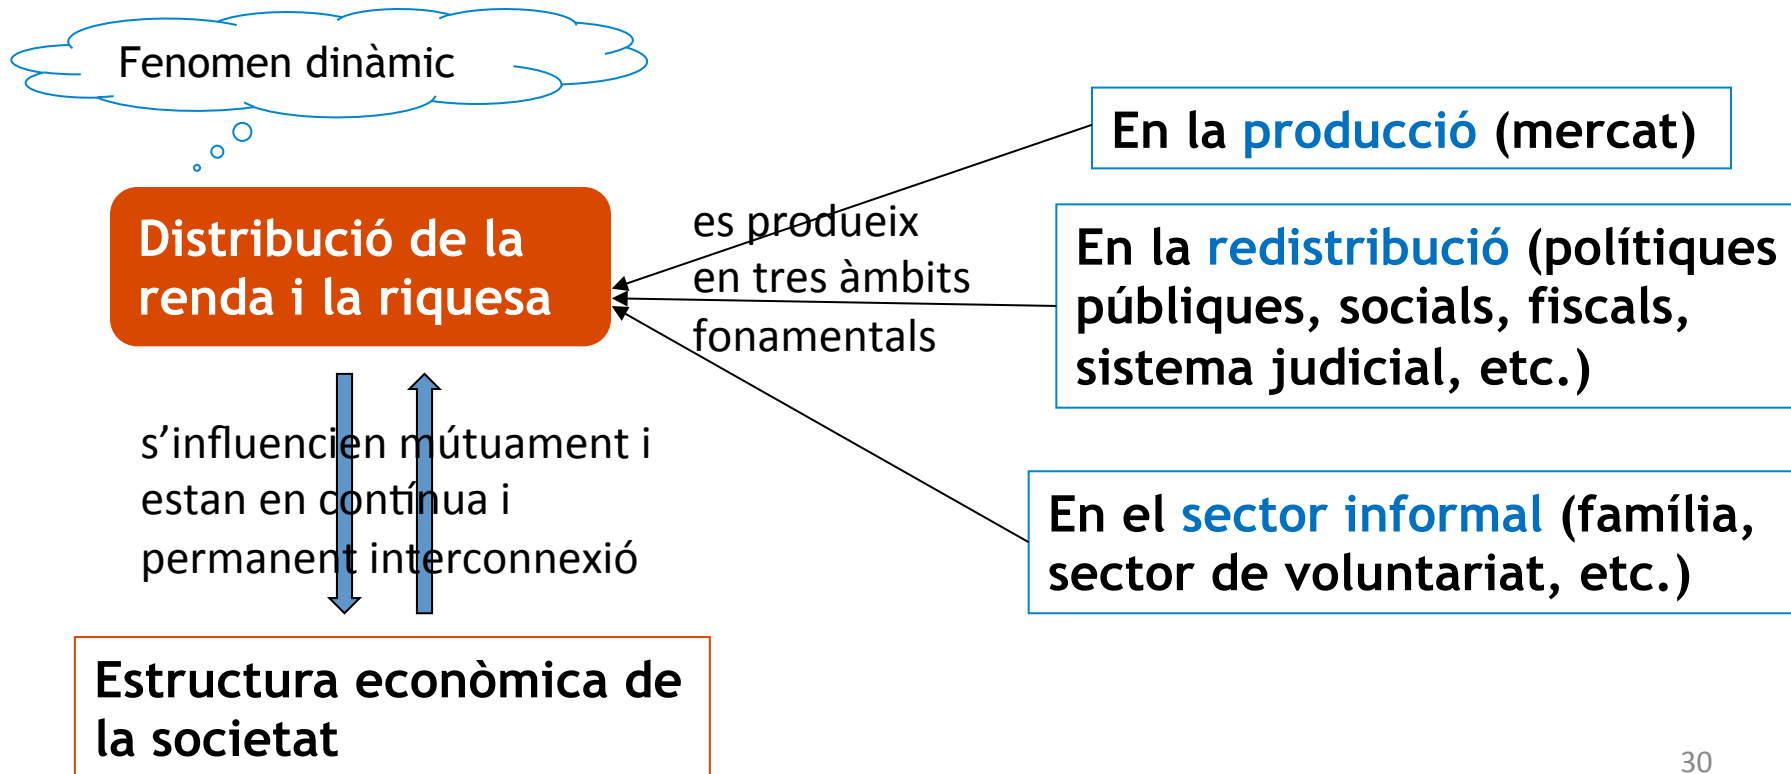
Fenomen dinàmic

Distribució de la renda i la riquesa

es produeix en tres àmbits fonamentals

En la producció (mercat)

En la redistribució (polítiques públiques, socials, fiscals, sistema judicial, etc.)

En el sector informal (família, sector de voluntariat, etc.)

s'influencien mútuament i estan en contínua i permanent interconnexió

Estructura econòmica de la societat

30